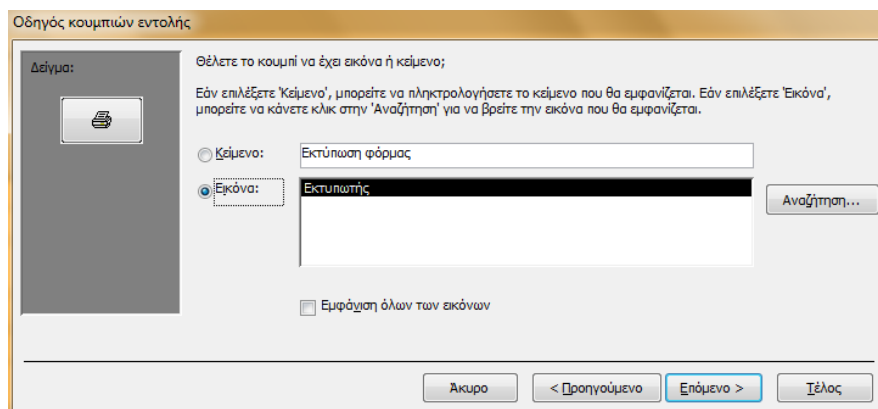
Οδηγός κουμπιών εντολής

Δείγμα:

Θέλετε το κουμπί να έχει εικόνα ή κείμενο;

Εάν επιλέξετε 'Κείμενο', μπορείτε να πληκτρολογήσετε το κείμενο που θα εμφανίζεται. Εάν επιλέξετε 'Εικόνα', μπορείτε να κάνετε κλικ στην 'Αναζήτηση' για να βρείτε την εικόνα που θα εμφανίζεται.

Κείμενο: Εκτύπωση φόρμας

Εικόνα: Εκτυπωτής

Αναζήτηση...

Εμφάνιση όλων των εικόνων

Άκυρο
< Προηγούμενο
Επόμενο >
Τέλος